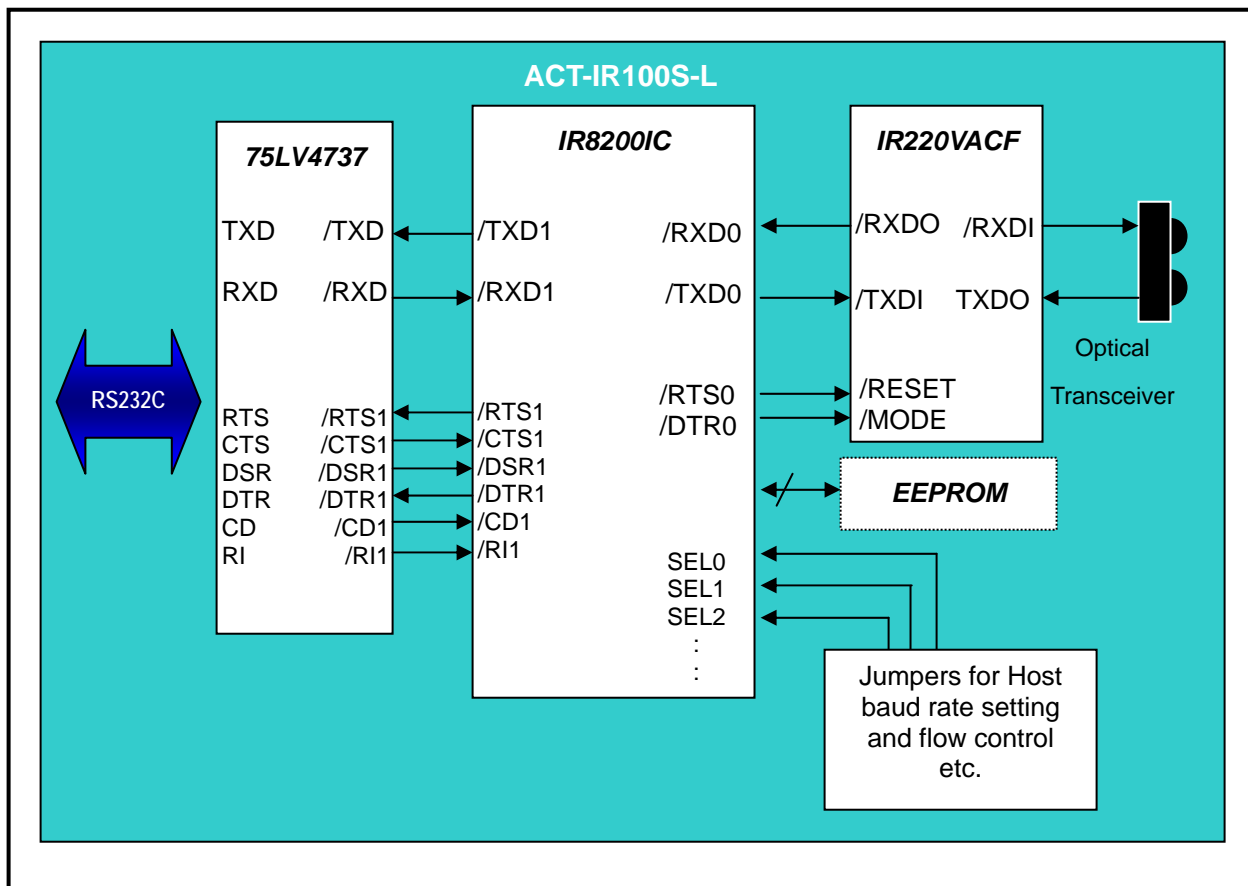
ACT-IR100S-L

75LV4737

TXD /TXD
RXD /RXD

RTS /RTS1
CTS /CTS1
DSR /DSR1
DTR /DTR1
CD /CD1
RI /RI1

RS232C

IR8200IC

/TXD1 /RXD0
/RXD1 /TXD0

/RTS0
/DTR0

/RTS1
/CTS1
/DSR1
/DTR1
/CD1
/RI1

SEL0
SEL1
SEL2
:
:

IR220VACF

/RXDO /RXDI
/TXDI TXDO

/RESET
/MODE

Optical

Transceiver

EEPROM

Jumpers for Host baud rate setting and flow control etc.